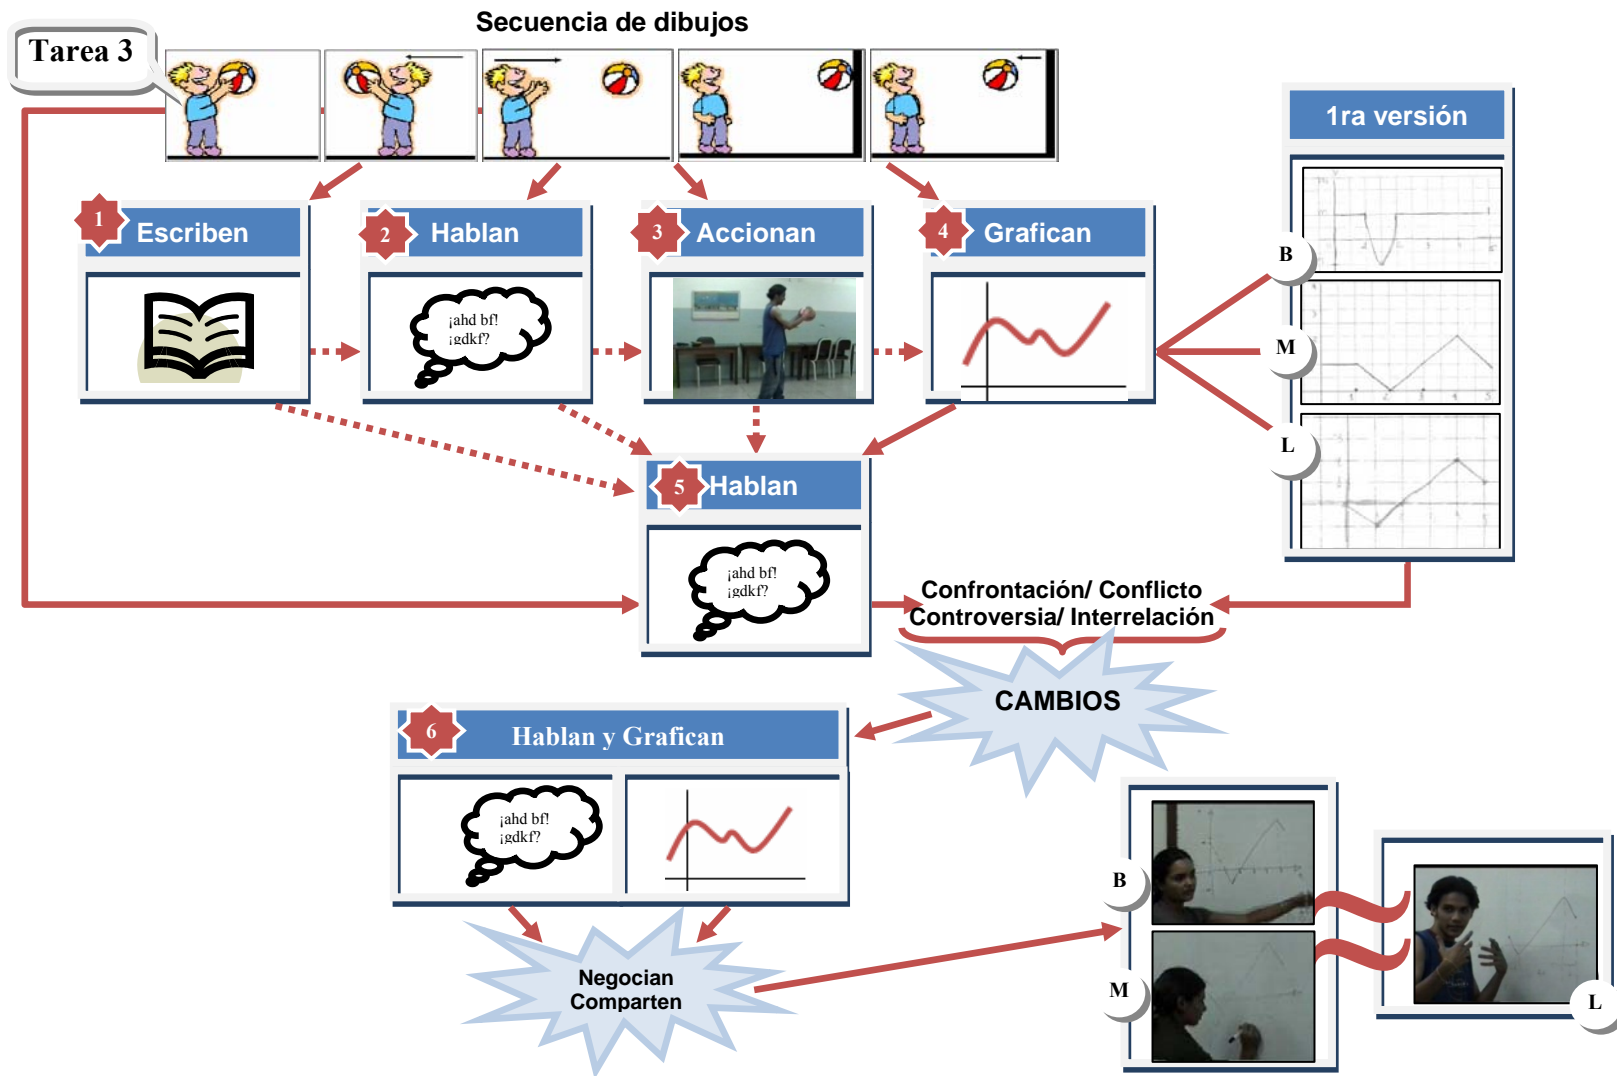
Tarea 3

Secuencia de dibujos

1 Escriben

2 Hablan

¡ahd bf!
¡gdkf?

3 Accionan

4 Grafican

1ra versión

B

M

L

5 Hablan

¡ahd bf!
¡gdkf?

Confrontación/ Conflicto
Controversia/ Interrelación

CAMBIOS

6 Hablan y Grafican

¡ahd bf!
¡gdkf?

Negocian
Comparten

B

M

L